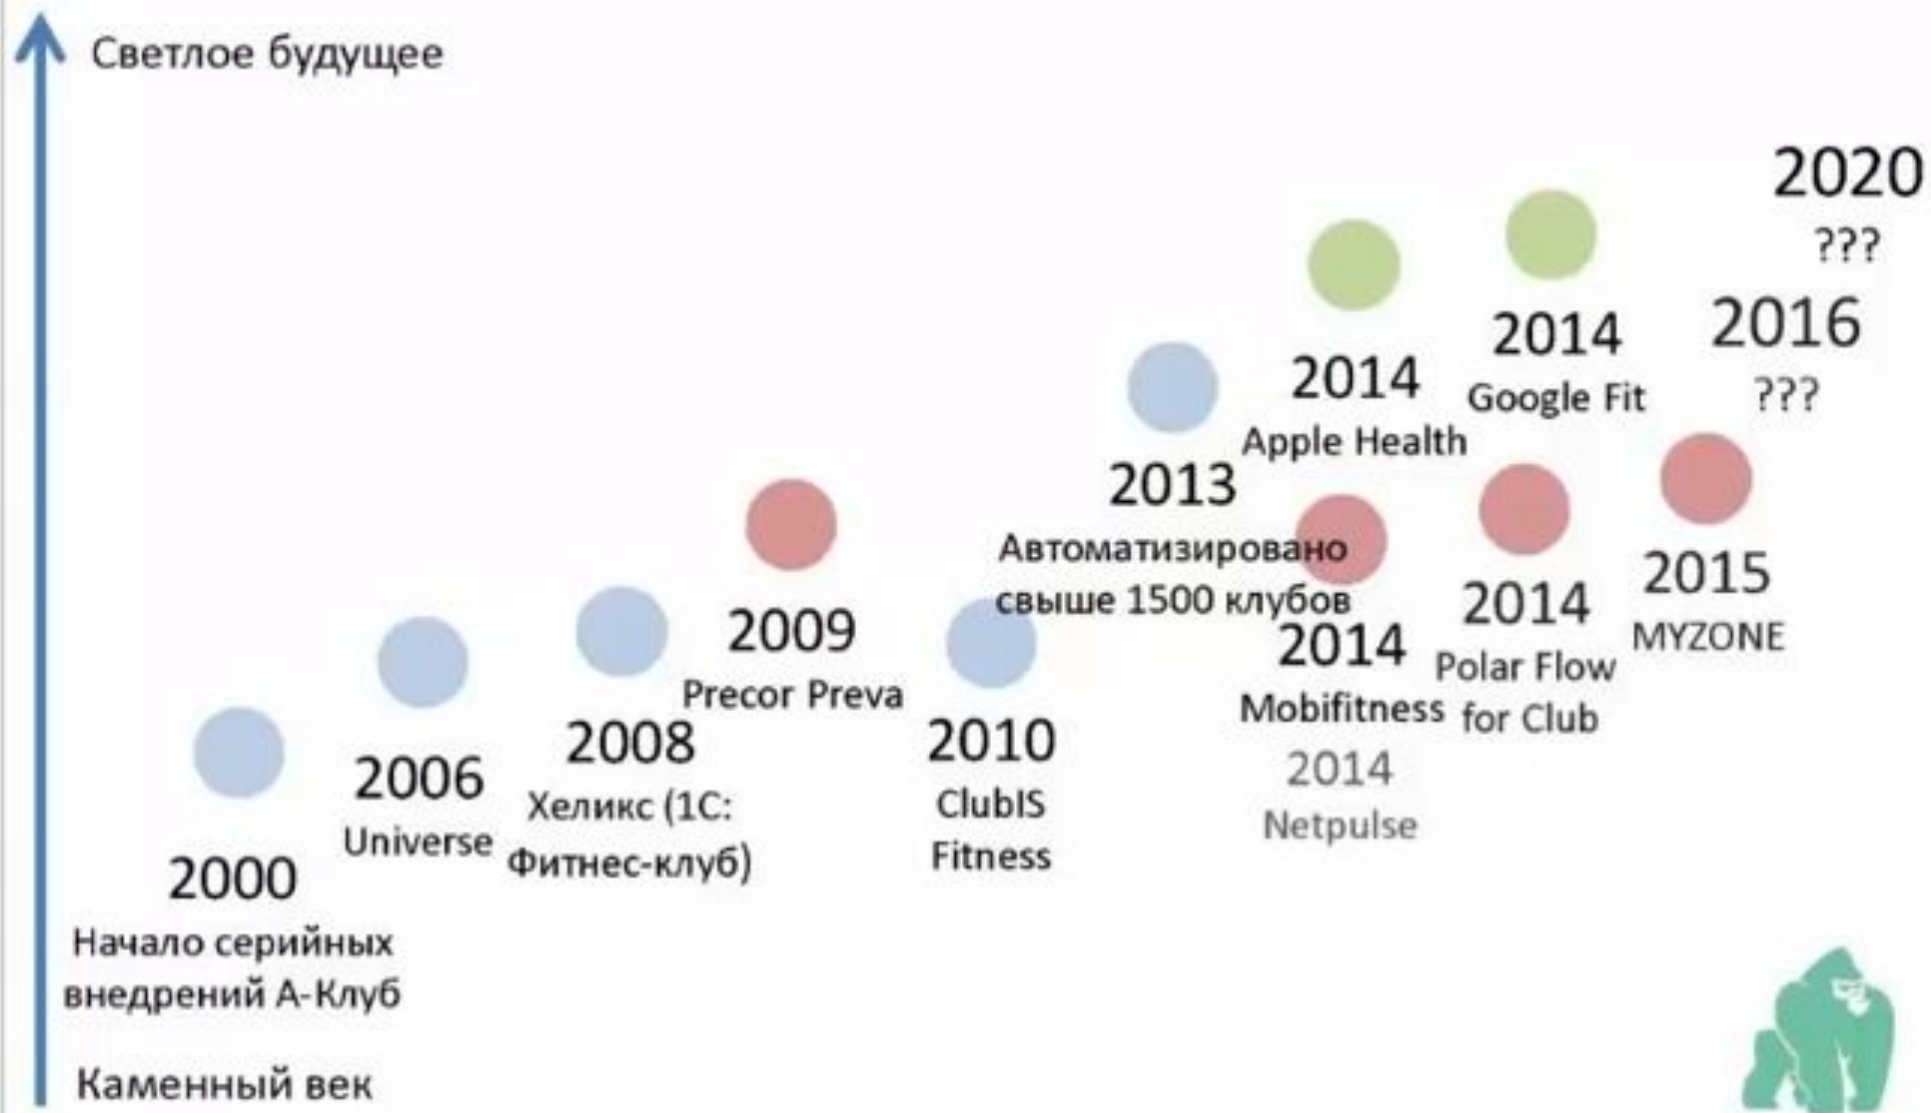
Светлое будущее

2020
???

2014
Google Fit

2016
???

2014
Apple Health

2013
Автоматизировано свыше 1500 клубов

2009
Precor Preva

2014
Mobifitness

2014
Polar Flow for Club

2015
MYZONE

2014
Netpulse

2010
ClubIS Fitness

2008
Хеликс (1С: Фитнес-клуб)

2006
Universe

2000
Начало серийных внедрений А-Клуб

Каменный век